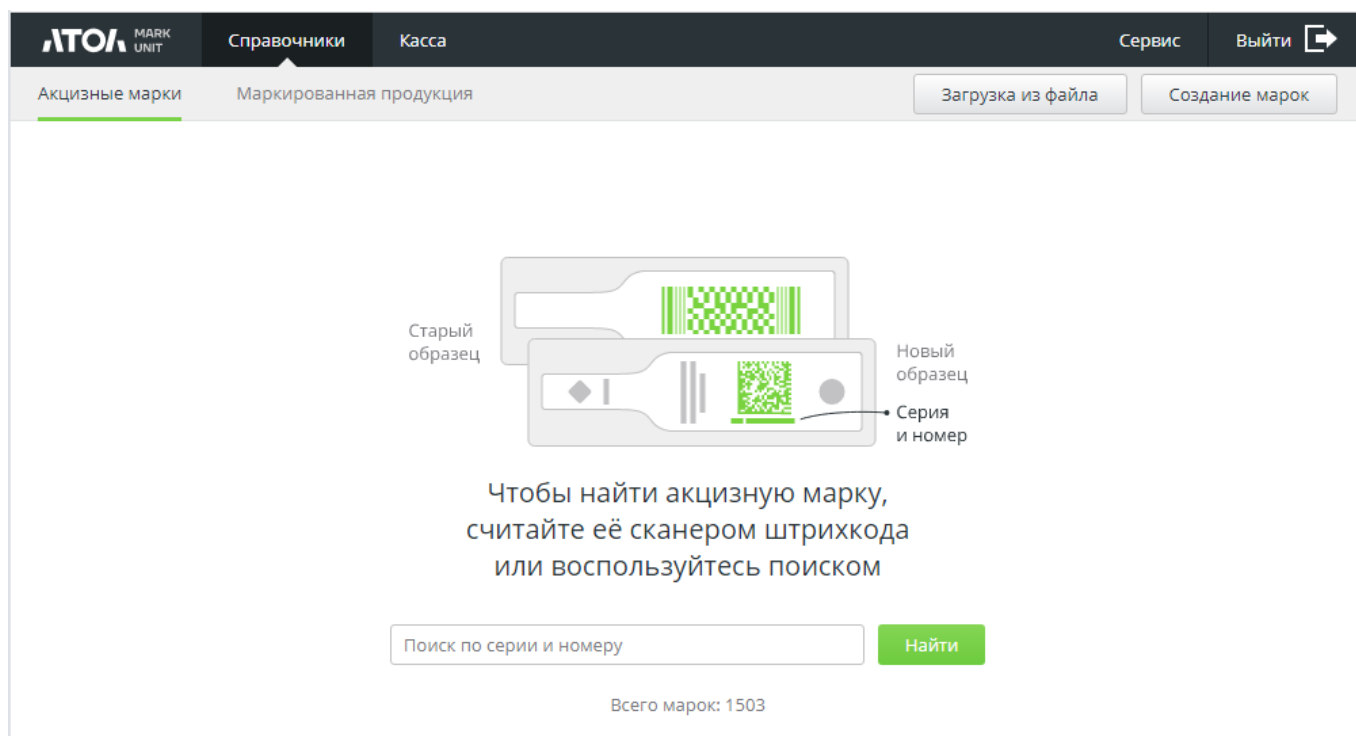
АТОЛ MARK UNIT Справочники Касса Сервис Выйти

Акцизные марки Маркированная продукция Загрузка из файла Создание марок

Старый образец

Новый образец

Серия и номер

Чтобы найти акцизную марку, считайте её сканером штрихкода или воспользуйтесь поиском

Поиск по серии и номеру

Найти

Всего марок: 1503